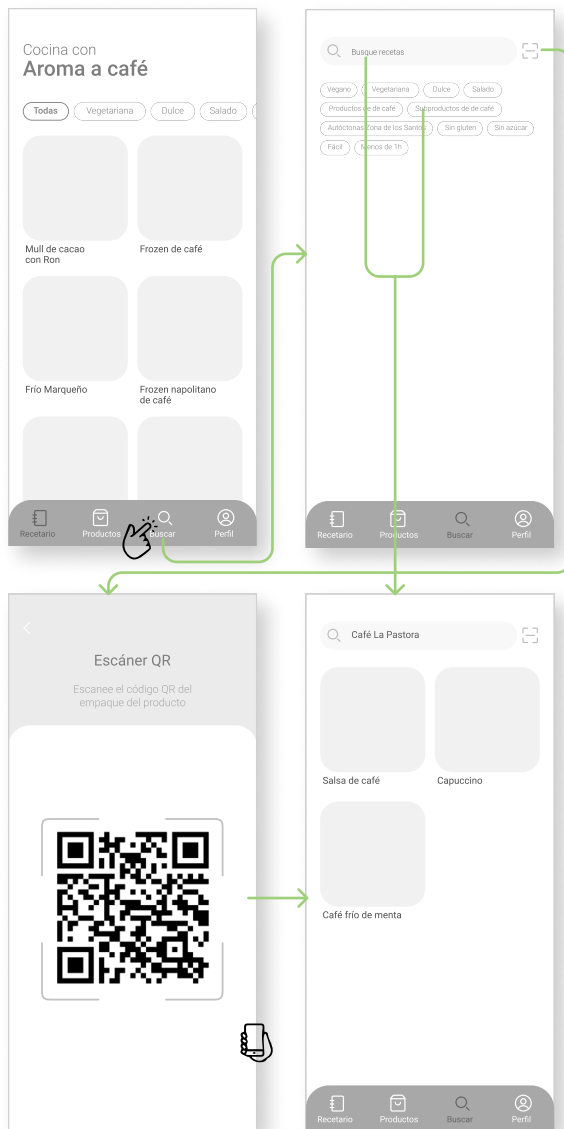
Cocina con
Aroma a café

Todas
Vegetariana
Dulce
Salado

Mull de cacao con Ron
Frozen de café
Frío Marqueño
Frozen napolitano de café

Recetario
Productos
Buscar
Perfil

Busque recetas

Vegano
Vegetariana
Dulce
Salado
Productos de café
Subproductos de café
Autóctonas Zona de los Santos
Sin gluten
Sin azúcar
Fácil
Menos de 1h

Recetario
Productos
Buscar
Perfil

<

Escáner QR

Escanee el código QR del empaque del producto

Café La Pastora

Salsa de café
Capuccino
Café frío de menta

Recetario
Productos
Buscar
Perfil